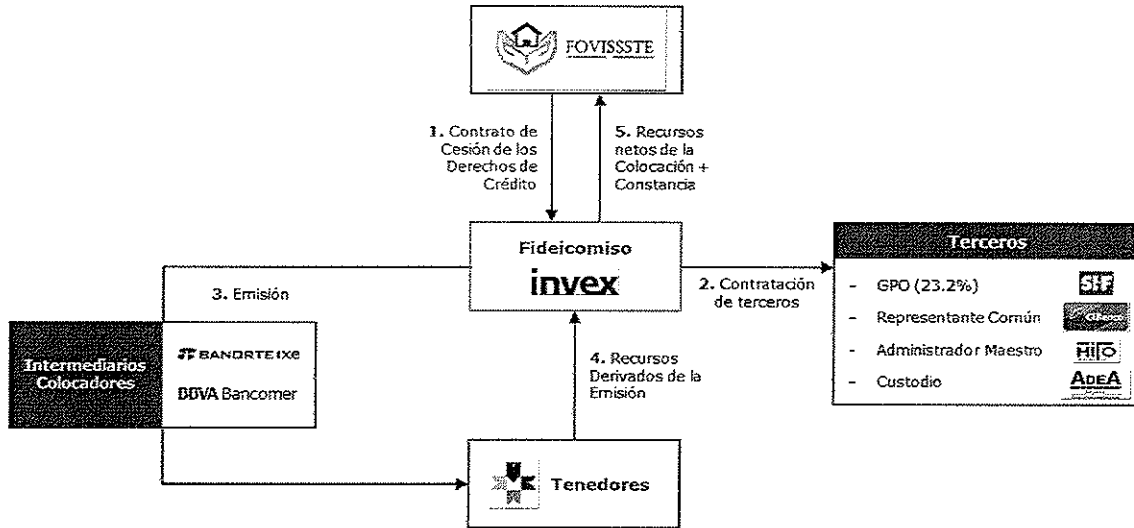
FOVISSSTE

1. Contrato de Cesión de los Derechos de Crédito

5. Recursos netos de la Colocación + Constancia

Fideicomiso

invex

Terceros

2. Contratación de terceros

- GPO (23.2%) SHF
- Representante Común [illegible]
- Administrador Maestro HITO
- Custodio ADEA

3. Emisión

Intermediarios Colocadores

BANORTE IXE

BBVA Bancomer

4. Recursos Derivados de la Emisión

Tenedores